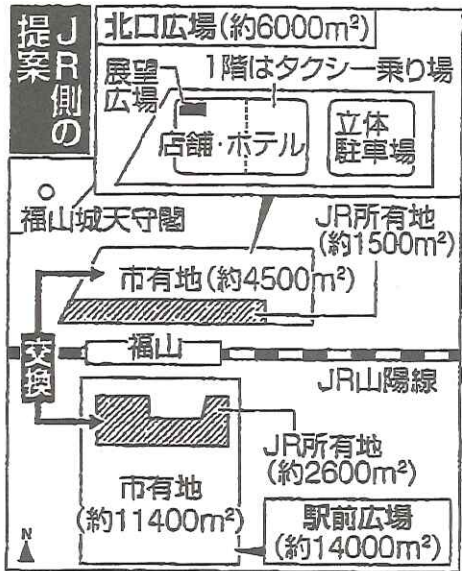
JR側の提案

北口広場(約6000m²)

展望広場

1階はタクシー乗り場

店舗・ホテル

立体駐車場

福山城天守閣

JR所有地(約1500m²)

市有地(約4500m²)

交換

福山

JR山陽線

JR所有地(約2600m²)

市有地(約11400m²)

駅前広場(約14000m²)

N